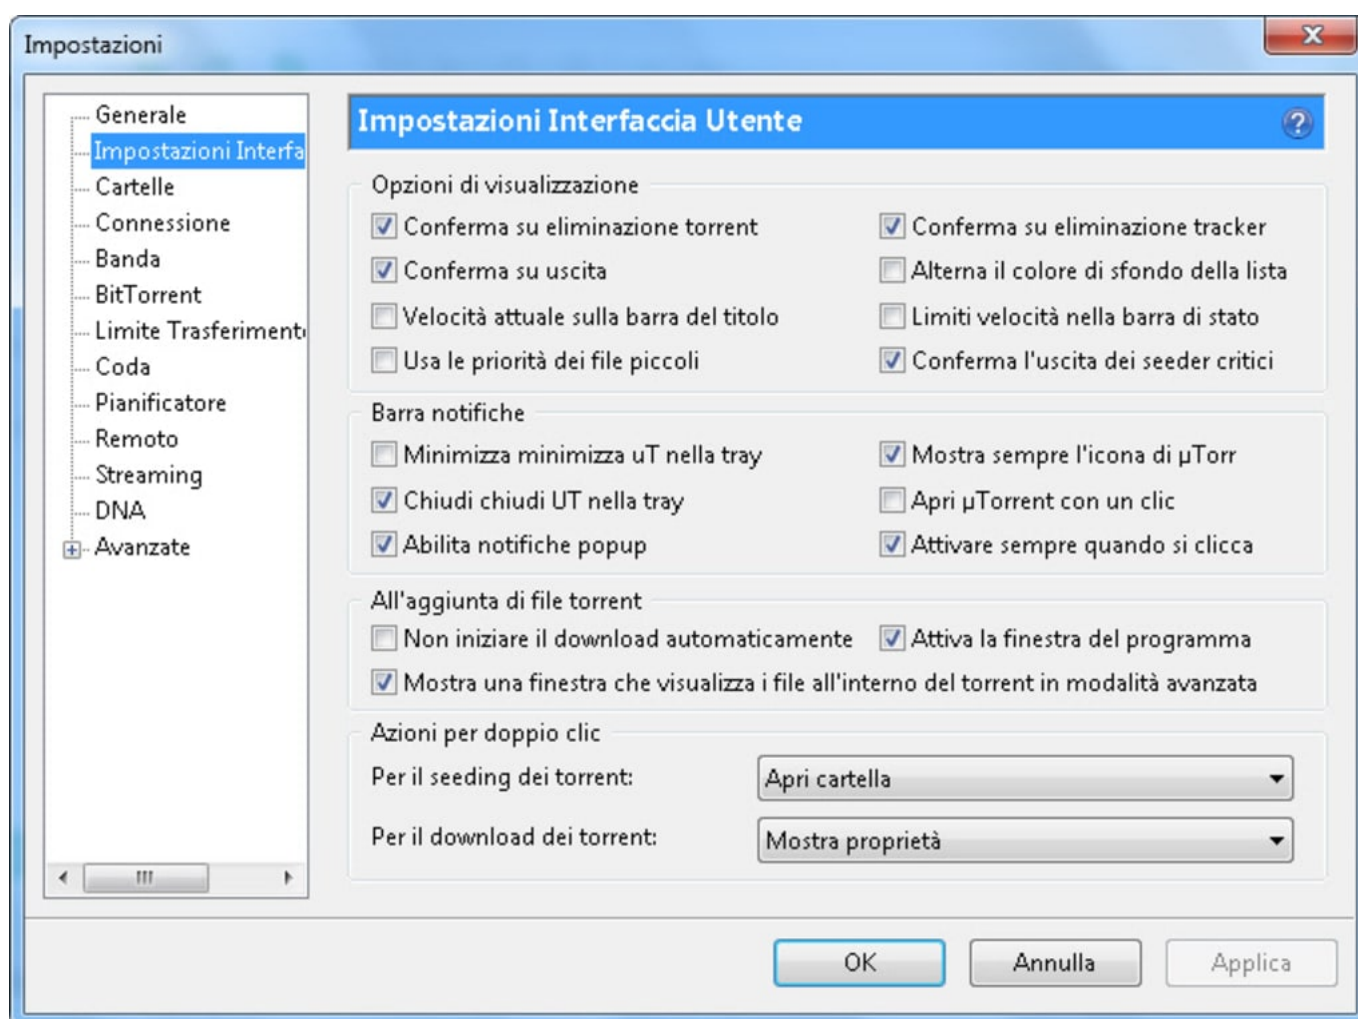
Impostazioni

Generale
Impostazioni Interfa
Cartelle
Connessione
Banda
BitTorrent
Limite Trasferiment
Coda
Pianificatore
Remoto
Streaming
DNA
Avanzate

Impostazioni Interfaccia Utente

Opzioni di visualizzazione
Conferma su eliminazione torrent
Conferma su eliminazione tracker
Conferma su uscita
Alterna il colore di sfondo della lista
Velocità attuale sulla barra del titolo
Limiti velocità nella barra di stato
Usa le priorità dei file piccoli
Conferma l'uscita dei seeder critici

Barra notifiche
Minimizza minimizza uT nella tray
Mostra sempre l'icona di µTorr
Chiudi chiudi UT nella tray
Apri µTorrent con un clic
Abilita notifiche popup
Attivare sempre quando si clicca

All'aggiunta di file torrent
Non iniziare il download automaticamente
Attiva la finestra del programma
Mostra una finestra che visualizza i file all'interno del torrent in modalità avanzata

Azioni per doppio clic
Per il seeding dei torrent: Apri cartella
Per il download dei torrent: Mostra proprietà

OK
Annulla
Applica